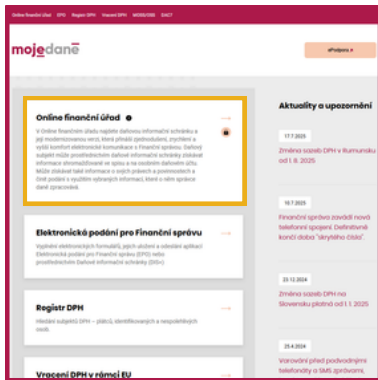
Online finanční úřad EPO Registr DPH Vracení DPH MOSS/OSS EACT

mojedaně

ePodpora

Online finanční úřad

V Online finančním úřadu najdete daňovou informační schránku a její modernizovanou verzi, které přináší zjednodušení, zrychlení a vyšší komfort elektronické komunikace s Finanční správou. Daňový subjekt může prostřednictvím daňové informační schránky získávat informace shromažďované ve spisu a na osobním daňovém účtu. Může získávat také informace o svých právech a povinnostech a číst podání s využitím vybraných informací, které o něm správce daně zpracovává.

Elektronická podání pro Finanční správu

Vyplnění elektronických formulářů, jejich uložení a odeslání aplikací Elektronická podání pro Finanční správu (EPO) nebo prostřednictvím Daňové informační schránky (DIS+).

Registr DPH

Hledání subjektů DPH – plátců, identifikovaných a nespolehlivých osob.

Vracení DPH v rámci EU

Aktuality a upozornění

17.7.2025

Změna sazeb DPH v Rumunsku od 1. 8. 2025

10.7.2025

Finanční správa zavádí nová telefonní spojení. Definitivně končí doba "skrytého čísla".

23.12.2024

Změna sazeb DPH na Slovensku platné od 1.1.2025

25.4.2024

Varování před podvodnými telefonáty a SMS zprávami,